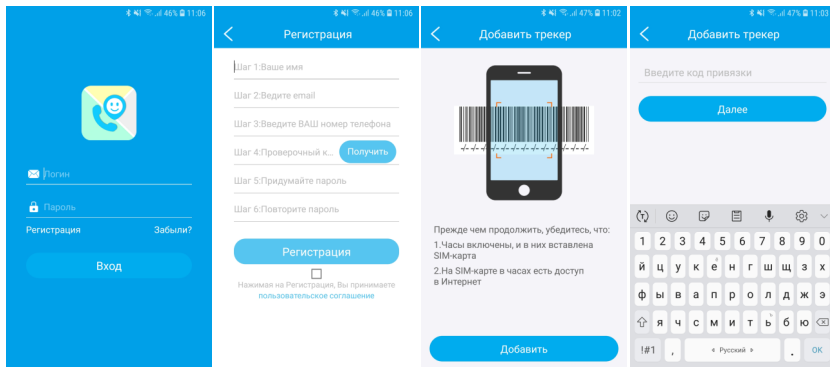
46% 11:06

Логин

Пароль

Регистрация

Забыли?

Вход

46% 11:06

Регистрация

Шаг 1:Ваше имя

Шаг 2:Ведите email

Шаг 3:Введите ВАШ номер телефона

Шаг 4:Проверочный к...

Получить

Шаг 5:Придумайте пароль

Шаг 6:Повторите пароль

Регистрация

Нажимая на Регистрация, Вы принимаете пользовательское соглашение

47% 11:02

Добавить трекер

Прежде чем продолжить, убедитесь, что:

1.Часы включены, и в них вставлена SIM-карта

2.На SIM-карте в часах есть доступ в Интернет

Добавить

47% 11:03

Добавить трекер

Введите код привязки

Далее

1 2 3 4 5 6 7 8 9 0

й ц у к е н г ш щ з х

ф ы в а п р о л д ж э

я ч с м и т ь б ю

!#1 , Русский . OK